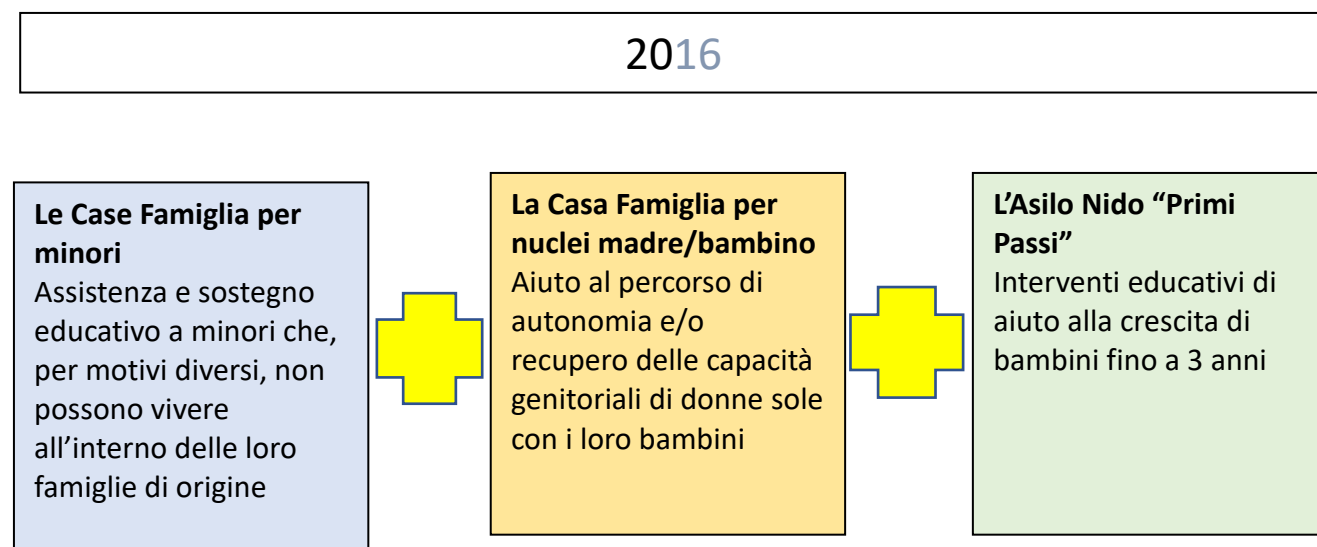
2016

**Le Case Famiglia per minori**
Assistenza e sostegno educativo a minori che, per motivi diversi, non possono vivere all’interno delle loro famiglie di origine

**La Casa Famiglia per nuclei madre/bambino**
Aiuto al percorso di autonomia e/o recupero delle capacità genitoriali di donne sole con i loro bambini

**L’Asilo Nido “Primi Passi”**
Interventi educativi di aiuto alla crescita di bambini fino a 3 anni